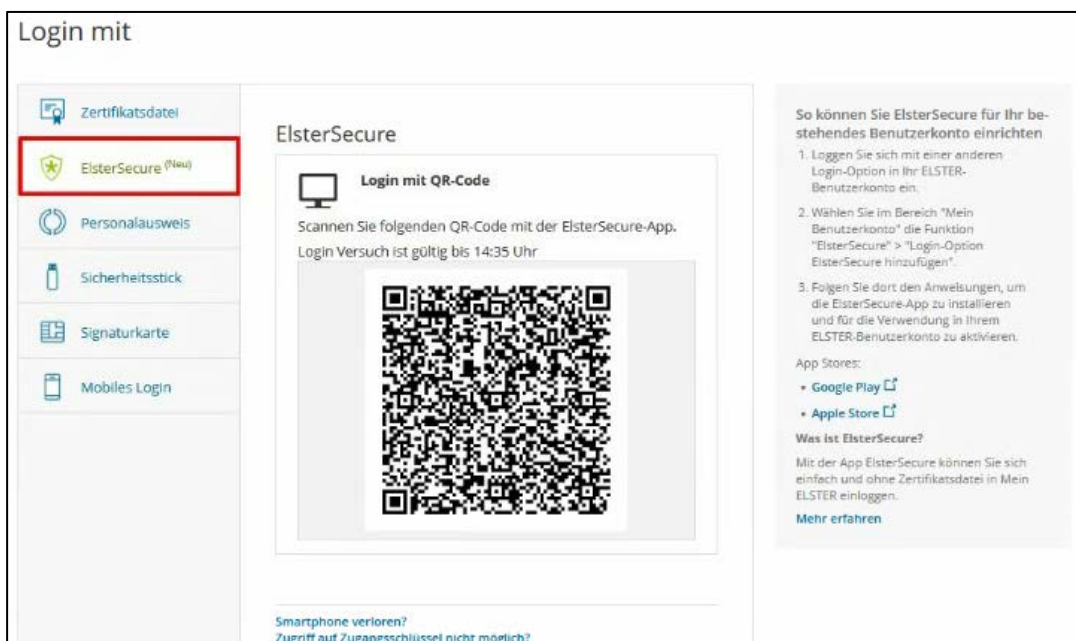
Login mit

Zertifikatsdatei

ElsterSecure (Neu)

Personalausweis

Sicherheitsstick

Signaturkarte

Mobiles Login

ElsterSecure

Login mit QR-Code

Scannen Sie folgenden QR-Code mit der ElsterSecure-App.

Login Versuch ist gültig bis 14:35 Uhr

Smartphone verloren?

Zugriff auf Zugangsschlüssel nicht möglich?

So können Sie ElsterSecure für Ihr bestehendes Benutzerkonto einrichten

1. Loggen Sie sich mit einer anderen Login-Option in Ihr ELSTER-Benutzerkonto ein.

2. Wählen Sie im Bereich "Mein Benutzerkonto" die Funktion "ElsterSecure" > "Login-Option ElsterSecure hinzufügen".

3. Folgen Sie dort den Anweisungen, um die ElsterSecure-App zu installieren und für die Verwendung in Ihrem ELSTER-Benutzerkonto zu aktivieren.

App Stores:

• Google Play

• Apple Store

Was ist ElsterSecure?

Mit der App ElsterSecure können Sie sich einfach und ohne Zertifikatsdatei in Mein ELSTER einloggen.

Mehr erfahren